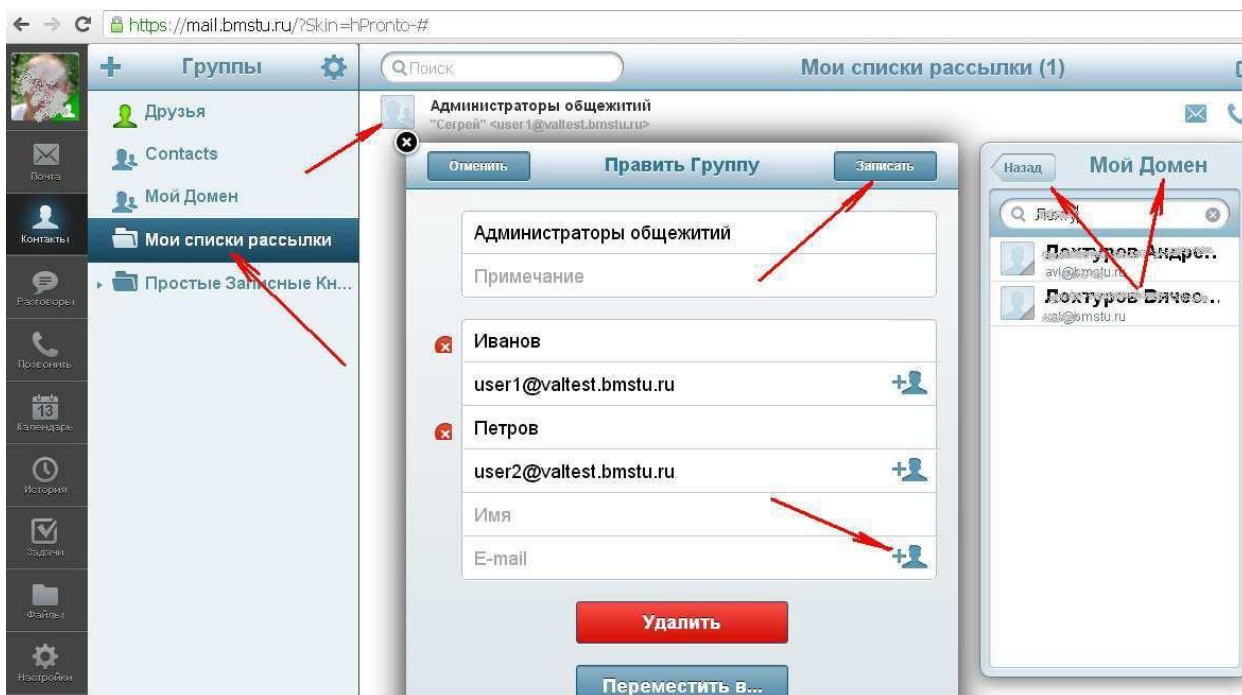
https://mail.bmstu.ru/?Skin=hPronto-#

Почта
Контакты
Разговоры
Позвонить
13
Календарь
История
Задачи
Файлы
Настройки

Группы
Друзья
Contacts
Мой Домен
Мои списки рассылки
Простые Записные Кн...

Поиск
Мои списки рассылки (1)

Администраторы общежитий
"Сергей" <user1@valtest.bmstu.ru>

Отменить
Править Группу
Записать

Администраторы общежитий
Примечание

Иванов
user1@valtest.bmstu.ru
Петров
user2@valtest.bmstu.ru
Имя
E-mail

Удалить
Переместить в...

Назад
Мой Домен
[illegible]
Лохтуров Андре...
avl@bmstu.ru
Лохтуров Вячес...
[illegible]@bmstu.ru